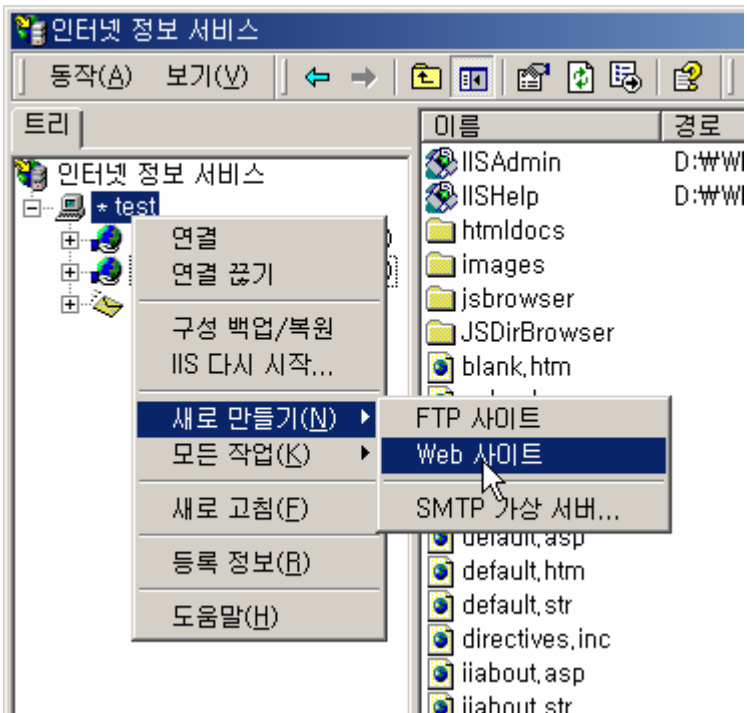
인터넷 정보 서비스

동작(A) 보기(V)

트리

인터넷 정보 서비스
* test

연결
연결 끊기
구성 백업/복원
IIS 다시 시작...
새로 만들기(N)
모든 작업(K)
새로 고침(F)
등록 정보(R)
도움말(H)

FTP 사이트
Web 사이트
SMTP 가상 서버...

이름
경로
IISAdmin D:₩WI
IISHelp D:₩WI
htmldocs
images
jsbrowser
JSDirBrowser
blank.htm
default.asp
default.htm
default.str
directives.inc
iiabout.asp
iiabout.str